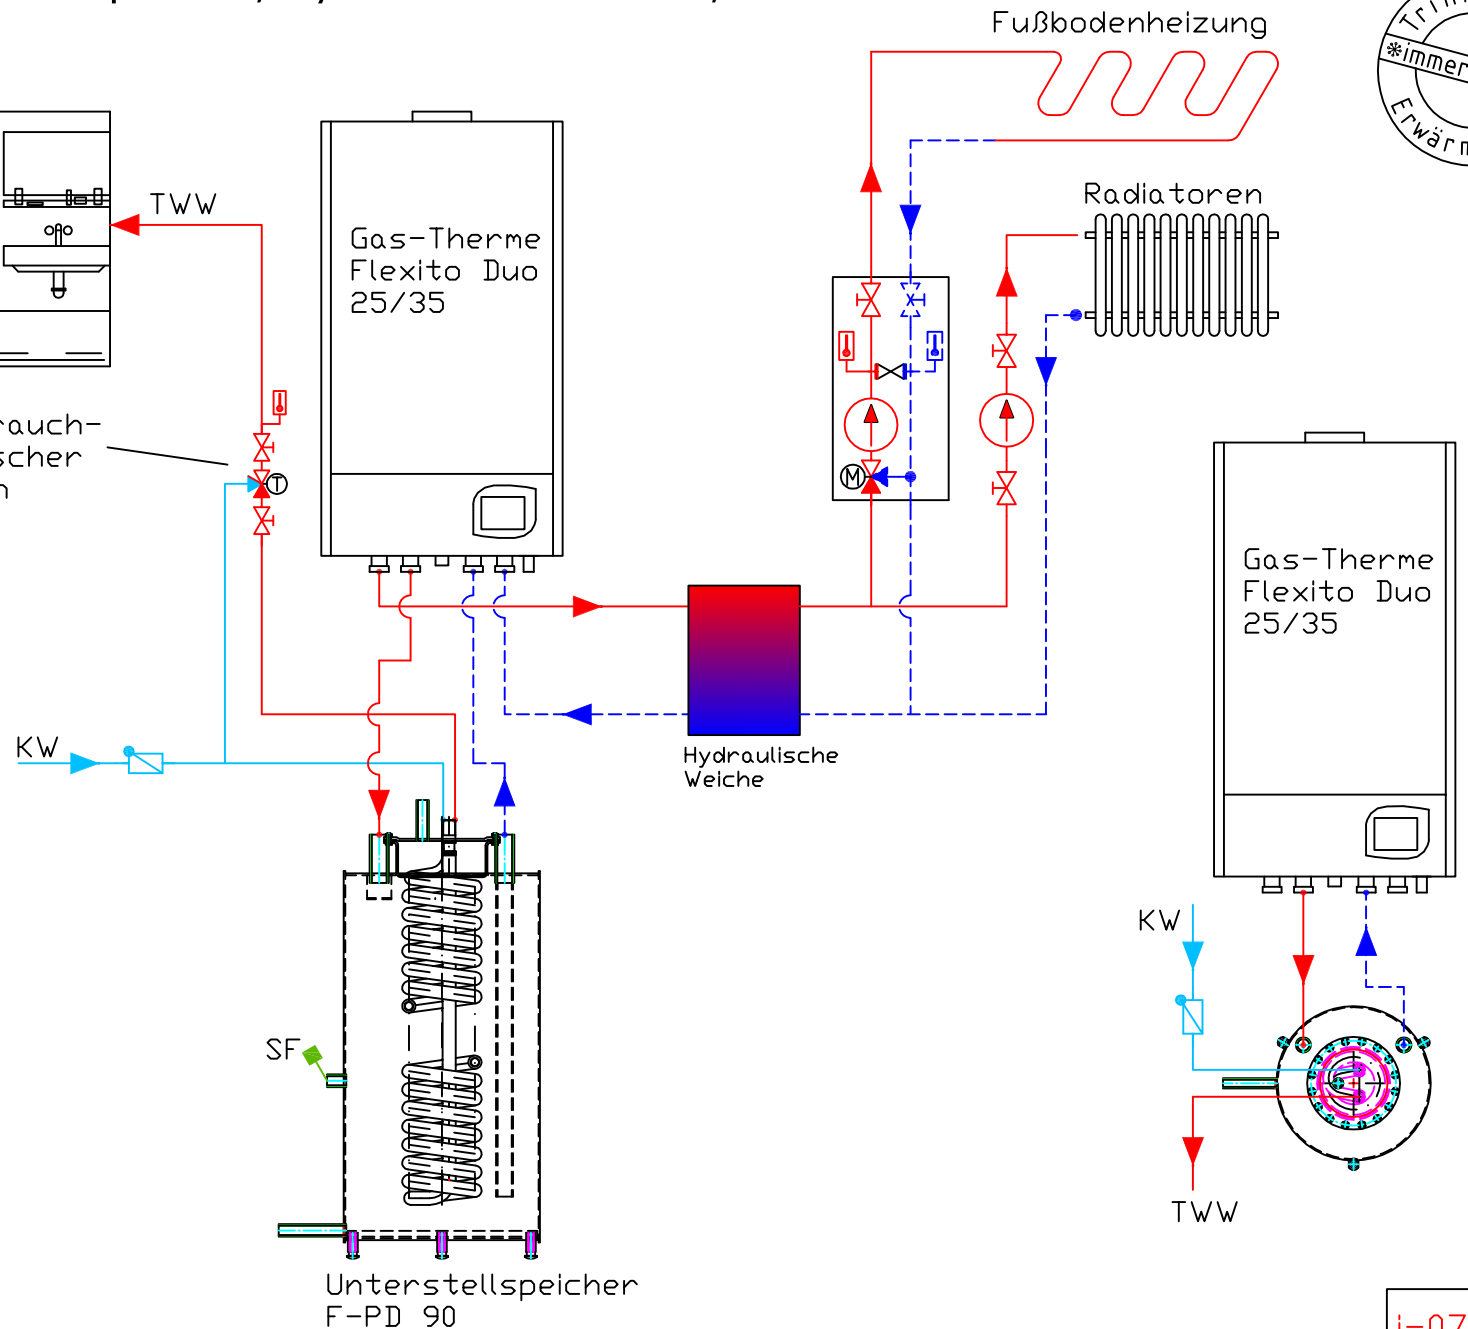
Fußbodenheizung

Tri
immer
Erwärm

TWW

Gas-Therme Flexito Duo 25/35

Radiatoren

rauch-
scher
n

T

M

KW

Hydraulische Weiche

Gas-Therme Flexito Duo 25/35

KW

SF

TWW

Unterstellspeicher F-PD 90

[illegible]-07